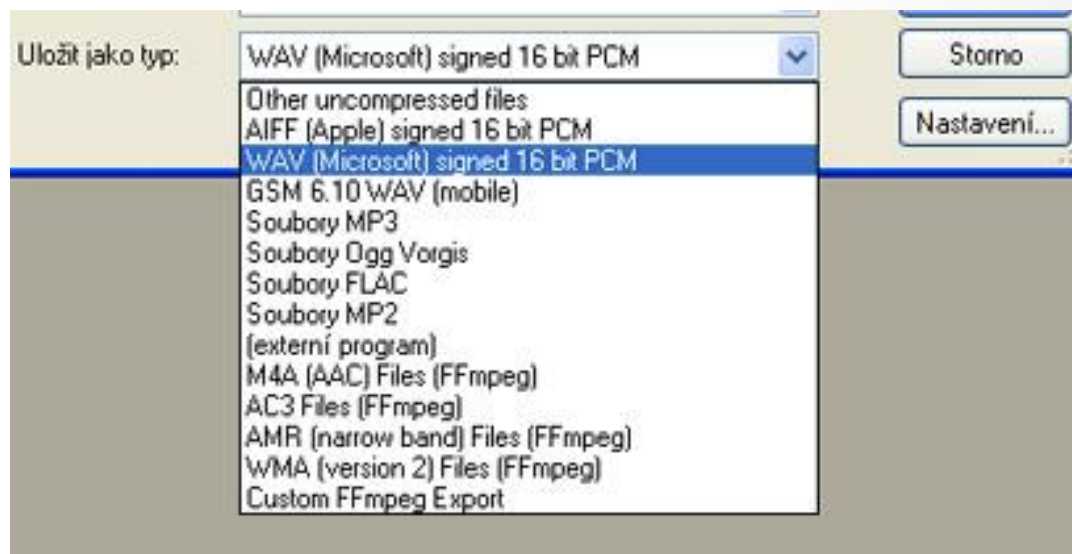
Uložit jako typ: WAV (Microsoft) signed 16 bit PCM

Storno

Nastavení...

Other uncompressed files
AIFF (Apple) signed 16 bit PCM
WAV (Microsoft) signed 16 bit PCM
GSM 6.10 WAV (mobile)
Soubory MP3
Soubory Ogg Vorgis
Soubory FLAC
Soubory MP2
(externí program)
M4A (AAC) Files (FFmpeg)
AC3 Files (FFmpeg)
AMR (narrow band) Files (FFmpeg)
WMA (version 2) Files (FFmpeg)
Custom FFmpeg Export